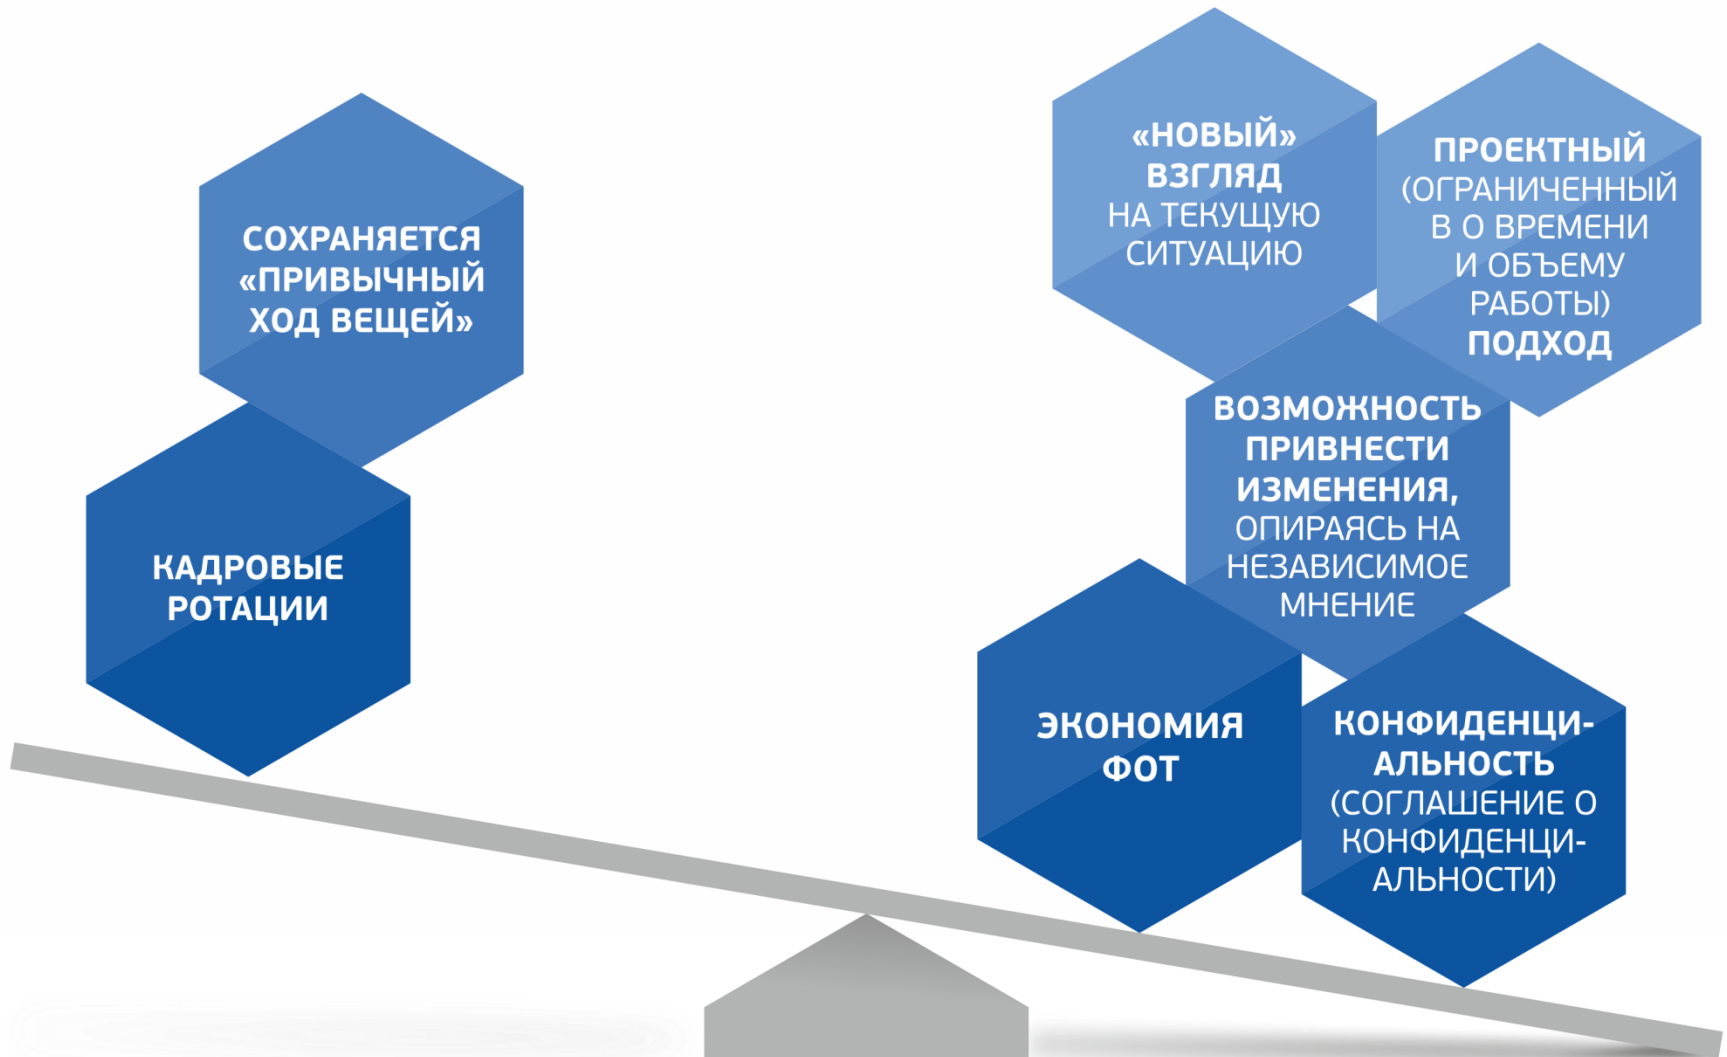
СОХРАНЯЕТСЯ «ПРИВЫЧНЫЙ ХОД ВЕЩЕЙ»

КАДРОВЫЕ РОТАЦИИ

«НОВЫЙ» ВЗГЛЯД НА ТЕКУЩУЮ СИТУАЦИЮ

ПРОЕКТНЫЙ (ОГРАНИЧЕННЫЙ В О ВРЕМЕНИ И ОБЪЕМУ РАБОТЫ) ПОДХОД

ВОЗМОЖНОСТЬ ПРИВНЕСТИ ИЗМЕНЕНИЯ, ОПИРАЯСЬ НА НЕЗАВИСИМОЕ МНЕНИЕ

ЭКОНОМИЯ ФОТ

КОНФИДЕНЦИАЛЬНОСТЬ (СОГЛАШЕНИЕ О КОНФИДЕНЦИАЛЬНОСТИ)